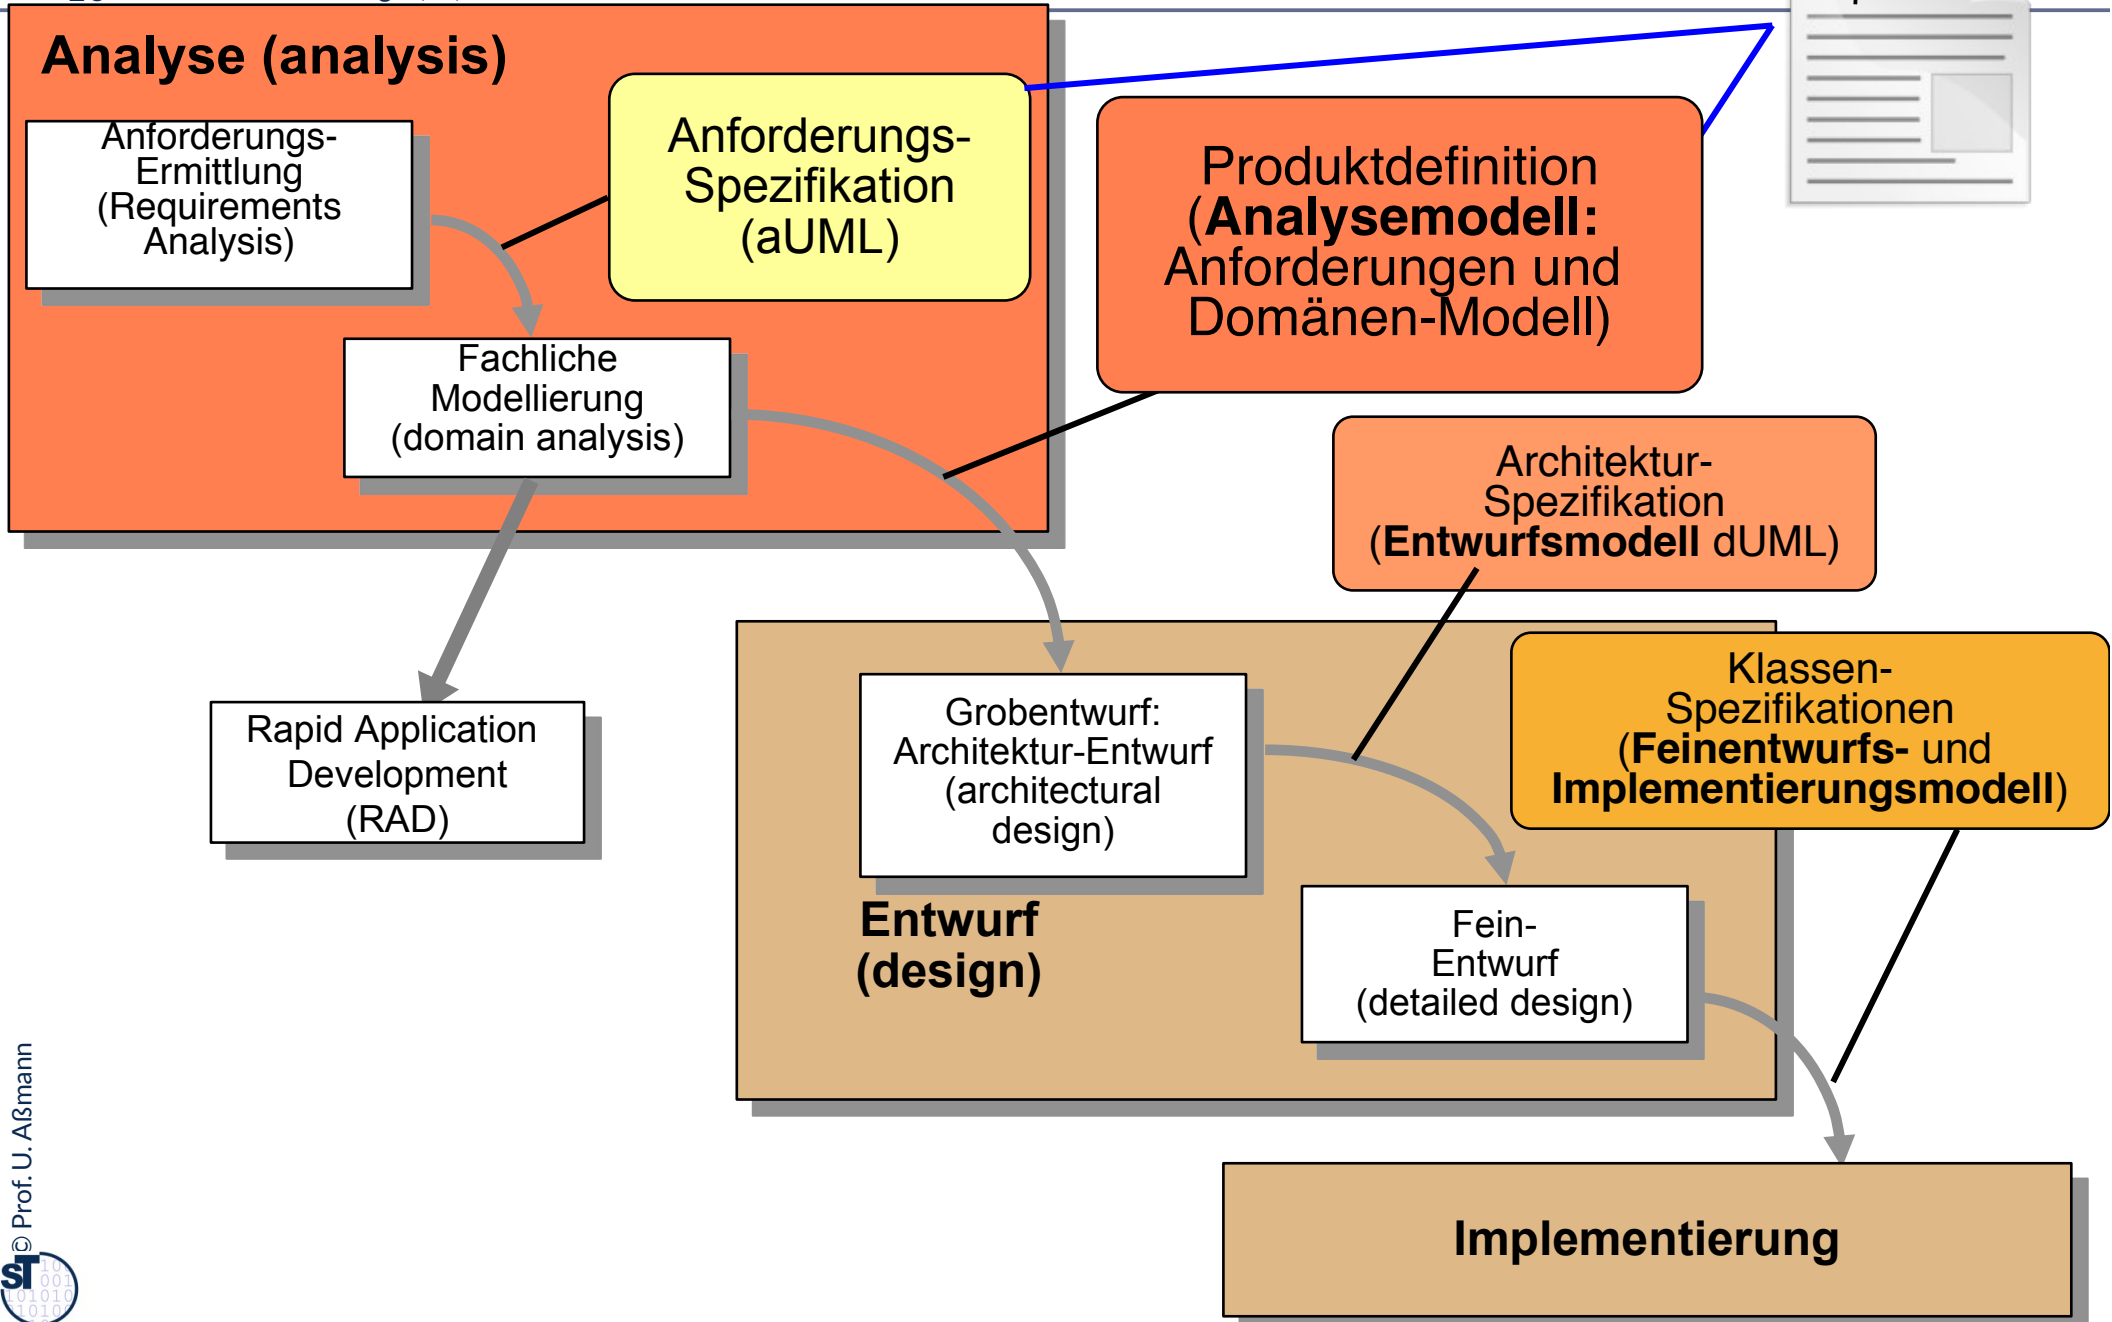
Analyse (analysis)

Anforderungs-Ermittlung (Requirements Analysis)

Anforderungs-Spezifikation (aUML)

Produktdefinition (**Analysemodell:** Anforderungen und Domänen-Modell)

Fachliche Modellierung (domain analysis)

Architektur-Spezifikation (**Entwurfsmodell** dUML)

Rapid Application Development (RAD)

Grobentwurf: Architektur-Entwurf (architectural design)

Klassen-Spezifikationen (**Feinentwurfs-** und **Implementierungsmodell**)

Entwurf (design)

Fein-Entwurf (detailed design)

Implementierung

© Prof. U. Aßmann

ST